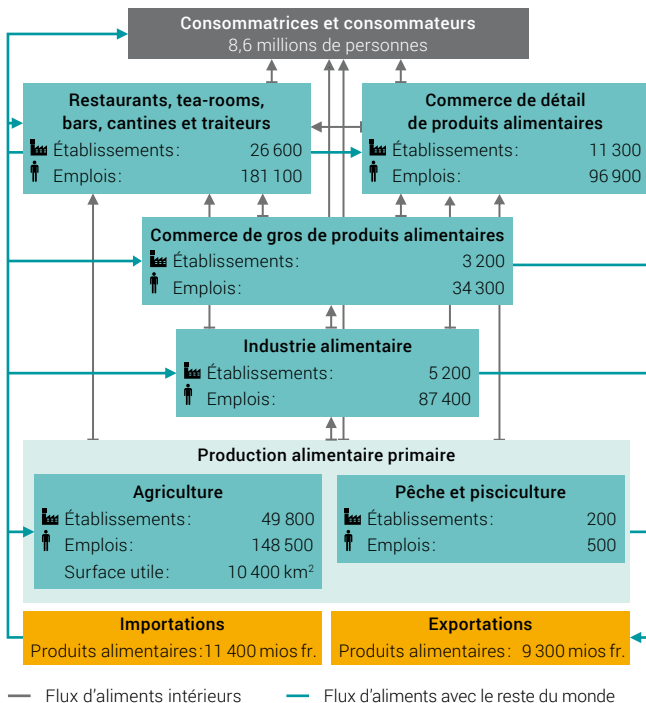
Consommatrices et consommateurs
8,6 millions de personnes

Restaurants, tea-rooms, bars, cantines et traiteurs
Établissements: 26 600
Emplois: 181 100

Commerce de détail de produits alimentaires
Établissements: 11 300
Emplois: 96 900

Commerce de gros de produits alimentaires
Établissements: 3 200
Emplois: 34 300

Industrie alimentaire
Établissements: 5 200
Emplois: 87 400

Production alimentaire primaire

Agriculture
Établissements: 49 800
Emplois: 148 500
Surface utile: 10 400 km$^2$

Pêche et pisciculture
Établissements: 200
Emplois: 500

Importations
Produits alimentaires: 11 400 mios fr.

Exportations
Produits alimentaires: 9 300 mios fr.

Flux d'aliments intérieurs
Flux d'aliments avec le reste du monde